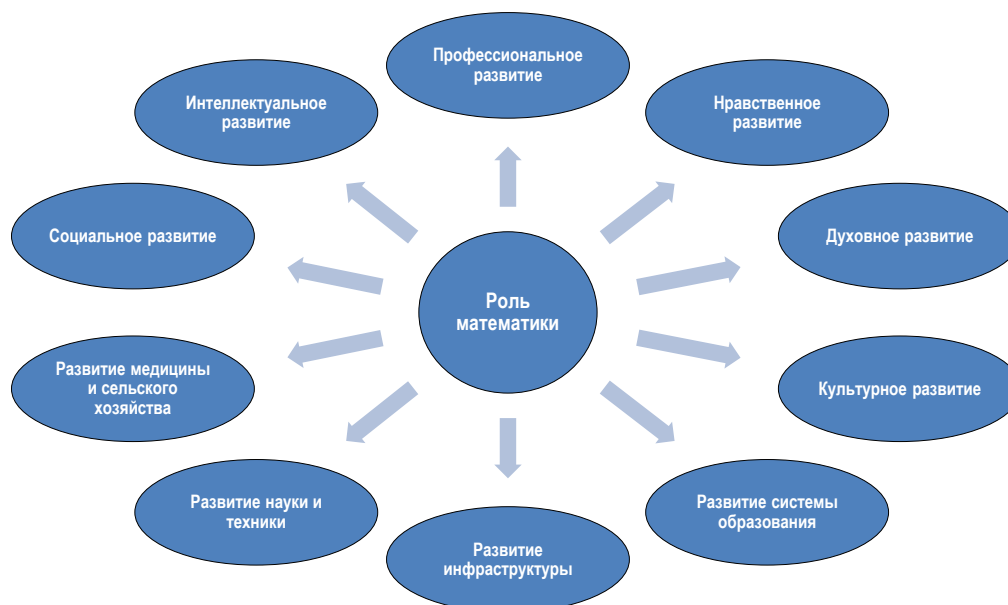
Профессиональное развитие

Интеллектуальное развитие

Нравственное развитие

Социальное развитие

Духовное развитие

Роль математики

Развитие медицины и сельского хозяйства

Культурное развитие

Развитие науки и техники

Развитие системы образования

Развитие инфраструктуры